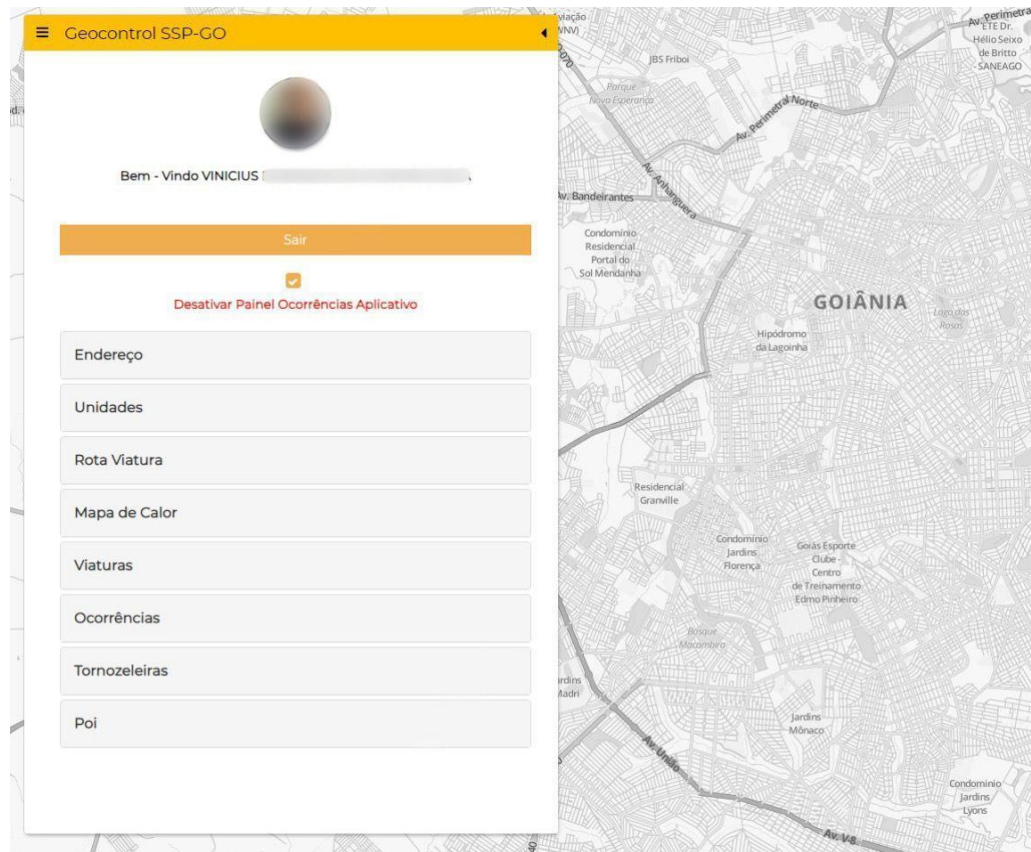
Geocontrol SSP-GO

Bem - Vindo VINICIUS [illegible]

Sair

Desativar Painel Ocorrências Aplicativo

Endereço

Unidades

Rota Viatura

Mapa de Calor

Viaturas

Ocorrências

Tornozeleiras

Poi

viação
(NNV)
JBS Friboi
Parque
Novo Esperança
Av. Perimetral Norte
Av. Perimetral
ETE Dr.
Hélio Seixo
de Britto
SANEAGO
Av. Anhanguera
Av. Bandeirantes
Condomínio
Residencial
Portal do
Sol Mendanha
GOIÂNIA
Lago das
Rosas
Hipódromo
da Lagoinha
Residencial
Granville
Condomínio
Jardins
Florença
Goiás Esporte
Clube -
Centro
de Treinamento
Edmo Pinheiro
Bosque
Macambira
Jardins
Madri
Jardins
Mônaco
Av. União
Condomínio
Jardins
Lyons
Av. V8